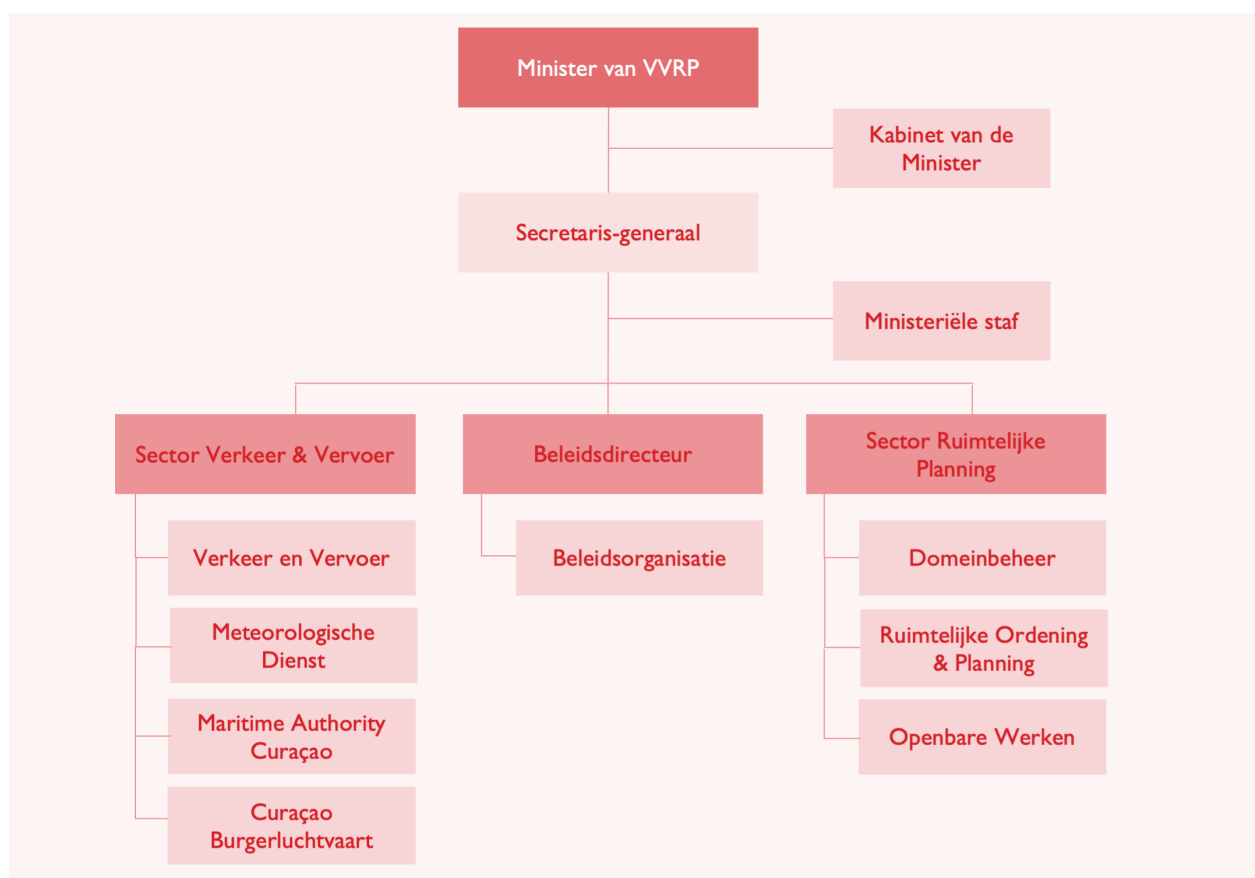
Minister van VVRP

Kabinet van de Minister

Secretaris-generaal

Ministeriële staf

Sector Verkeer & Vervoer

Beleidsdirecteur

Sector Ruimtelijke Planning

Verkeer en Vervoer

Meteorologische Dienst

Maritime Authority Curaçao

Curaçao Burgerluchtvaart

Beleidsorganisatie

Domeinbeheer

Ruimtelijke Ordening & Planning

Openbare Werken